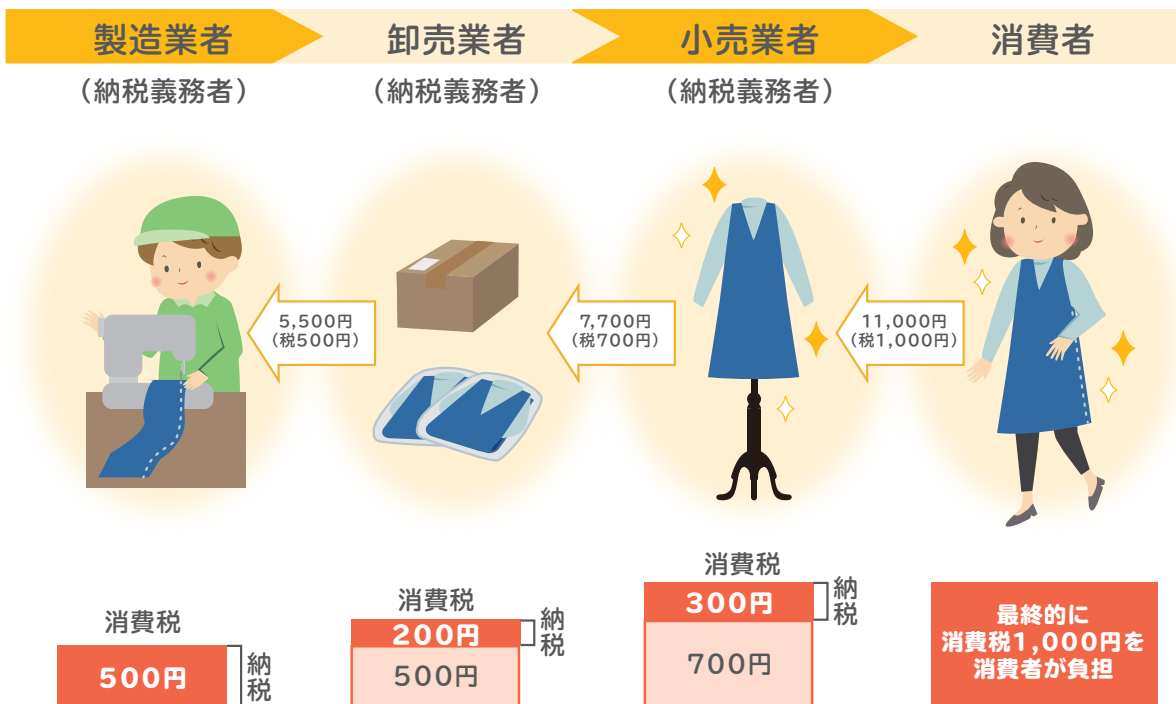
製造業者
（納税義務者）

卸売業者
（納税義務者）

小売業者
（納税義務者）

消費者

5,500円
（税500円）

7,700円
（税700円）

11,000円
（税1,000円）

消費税
500円
納税

消費税
200円
500円
納税

消費税
300円
700円
納税

最終的に
消費税1,000円を
消費者が負担